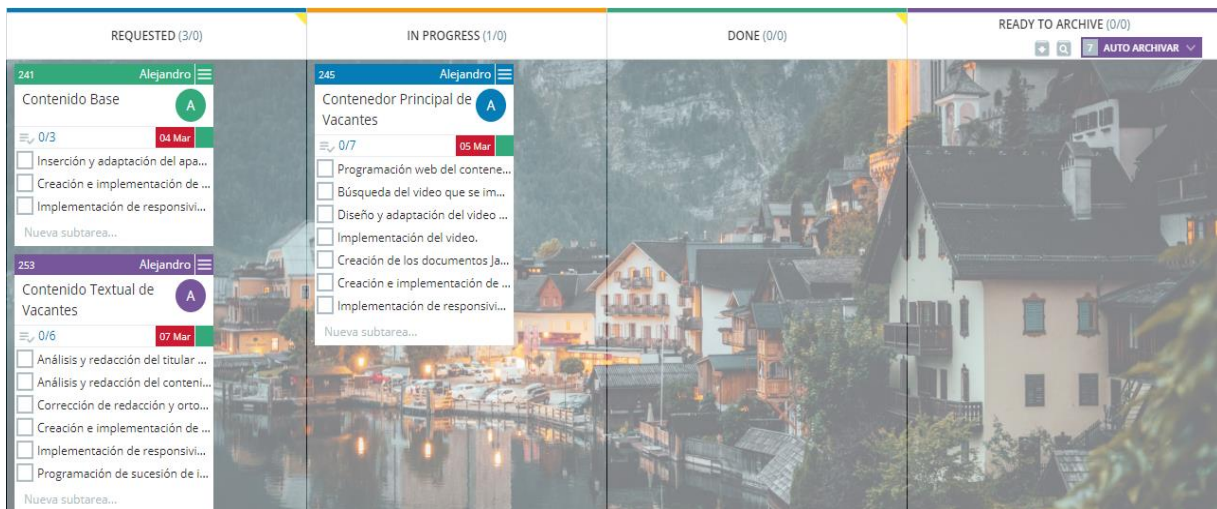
REQUESTED (3/0)

241 Alejandro
Contenido Base
A
0/3
04 Mar
Inserción y adaptación del apa...
Creación e implementación de ...
Implementación de responsivi...
Nueva subtarea...

253 Alejandro
Contenido Textual de Vacantes
A
0/6
07 Mar
Análisis y redacción del titular ...
Análisis y redacción del conteni...
Corrección de redacción y orto...
Creación e implementación de ...
Implementación de responsivi...
Programación de sucesión de i...
Nueva subtarea...

IN PROGRESS (1/0)

245 Alejandro
Contenedor Principal de Vacantes
A
0/7
05 Mar
Programación web del contene...
Búsqueda del video que se im...
Diseño y adaptación del video ...
Implementación del video.
Creación de los documentos Ja...
Creación e implementación de ...
Implementación de responsivi...
Nueva subtarea...

DONE (0/0)

READY TO ARCHIVE (0/0)
7 AUTO ARCHIVAR